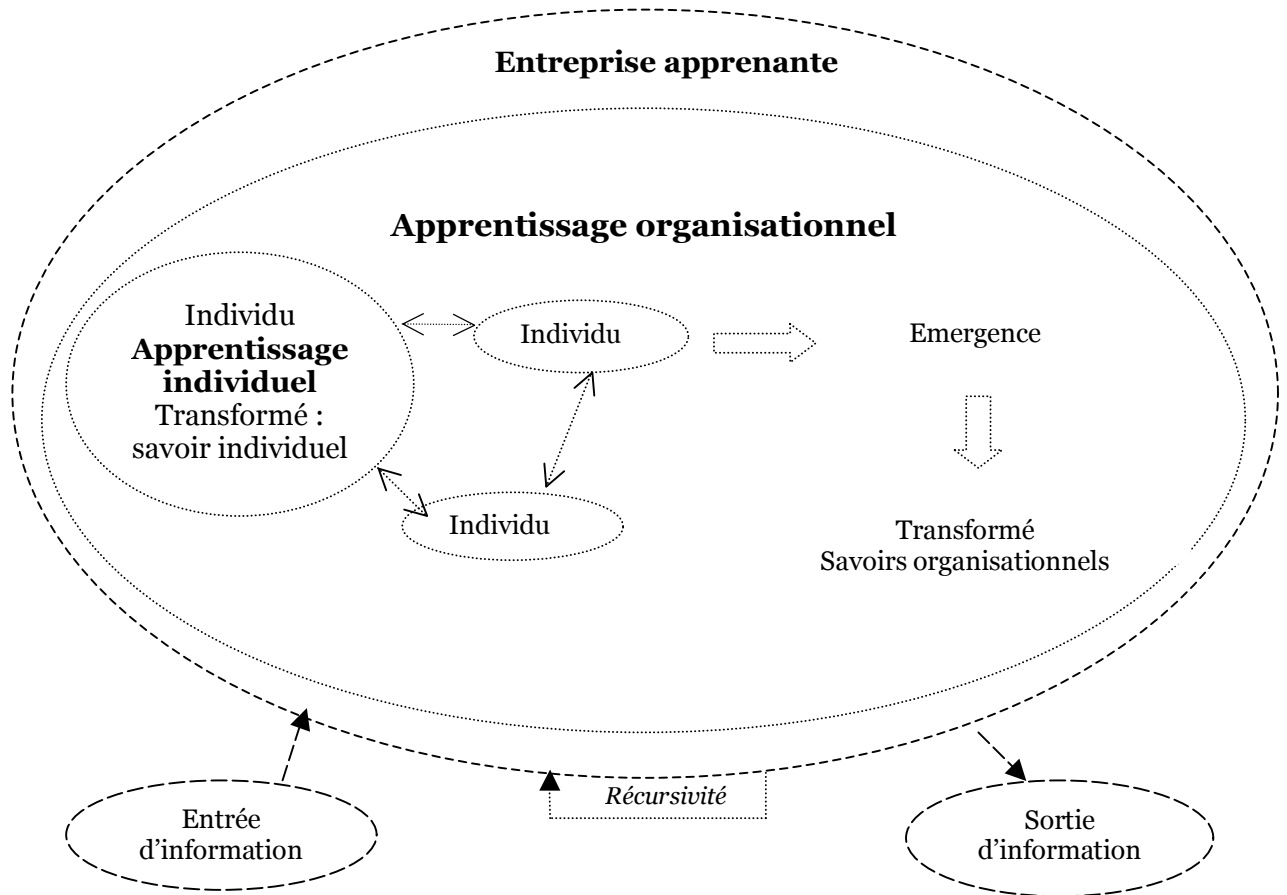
**Entreprise apprenante**

**Apprentissage organisationnel**

Individu
**Apprentissage individuel**
Transformé : savoir individuel

Individu

Individu

Emergence

Transformé
Savoirs organisationnels

Entrée d'information

*Récursivité*

Sortie d'information